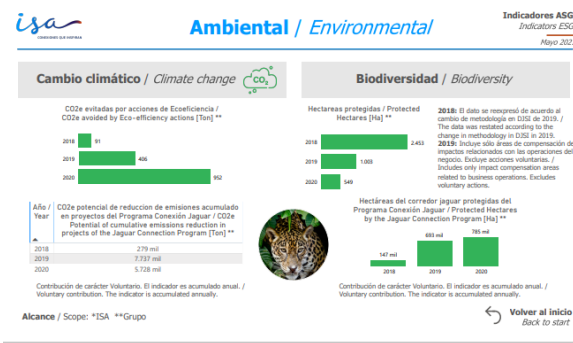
isa
CONEXIONES QUE INSPIRAN

Ambiental / Environmental

Indicadores ASG
Indicators ESG
Mayo 202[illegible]

Cambio climático / Climate change
$CO_2$

CO2e evitadas por acciones de Ecoeficiencia / CO2e avoided by Eco-efficiency actions [Ton] **

2018 91
2019 406
2020 952

| Año / Year | CO2e potencial de reduccion de emisiones acumulado en proyectos del Programa Conexión Jaguar / CO2e Potential of cumulative emissions reduction in projects of the Jaguar Connection Program [Ton] ** |
|---|---|
| 2018 | 279 mil |
| 2019 | 7.737 mil |
| 2020 | 5.728 mil |

Contribución de carácter Voluntario. El indicador es acumulado anual. / Voluntary contribution. The indicator is accumulated annually.

Biodiversidad / Biodiversity

Hectareas protegidas / Protected Hectares [Ha] **

2018 2.453
2019 1.003
2020 549

2018: El dato se reexpresó de acuerdo al cambio de metodología en DJSI de 2019. / The data was restated according to the change in methodology in DJSI in 2019.
2019: Incluye sólo áreas de compensación de impactos relacionados con las operaciones del negocio. Excluye acciones voluntarias. / Includes only impact compensation areas related to business operations. Excludes voluntary actions.

Hectáreas del corredor jaguar protegidas del Programa Conexión Jaguar / Protected Hectares by the Jaguar Connection Program [Ha] **

147 mil 2018
693 mil 2019
785 mil 2020

Contribución de carácter Voluntario. El indicador es acumulado anual. / Voluntary contribution. The indicator is accumulated annually.

Alcance / Scope: *ISA **Grupo

Volver al inicio
Back to start